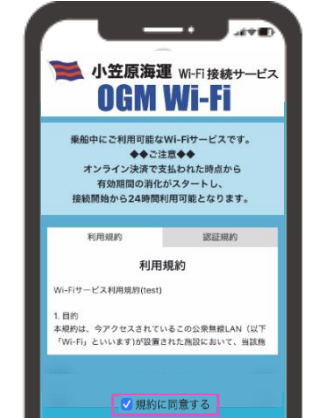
小笠原海運 Wi-Fi 接続サービス
OGM Wi-Fi

乗船中にご利用可能なWi-Fiサービスです。
◆◆ご注意◆◆
オンライン決済で支払われた時点から
有効期間の消化がスタートし、
接続開始から24時間利用可能となります。

利用規約
認証規約

利用規約

Wi-Fiサービス利用規約(test)

1. 目的
本規約は、今アクセスされているこの公衆無線LAN（以下「Wi-Fi」といいます)が設置された施設において、当該無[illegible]

規約に同意する